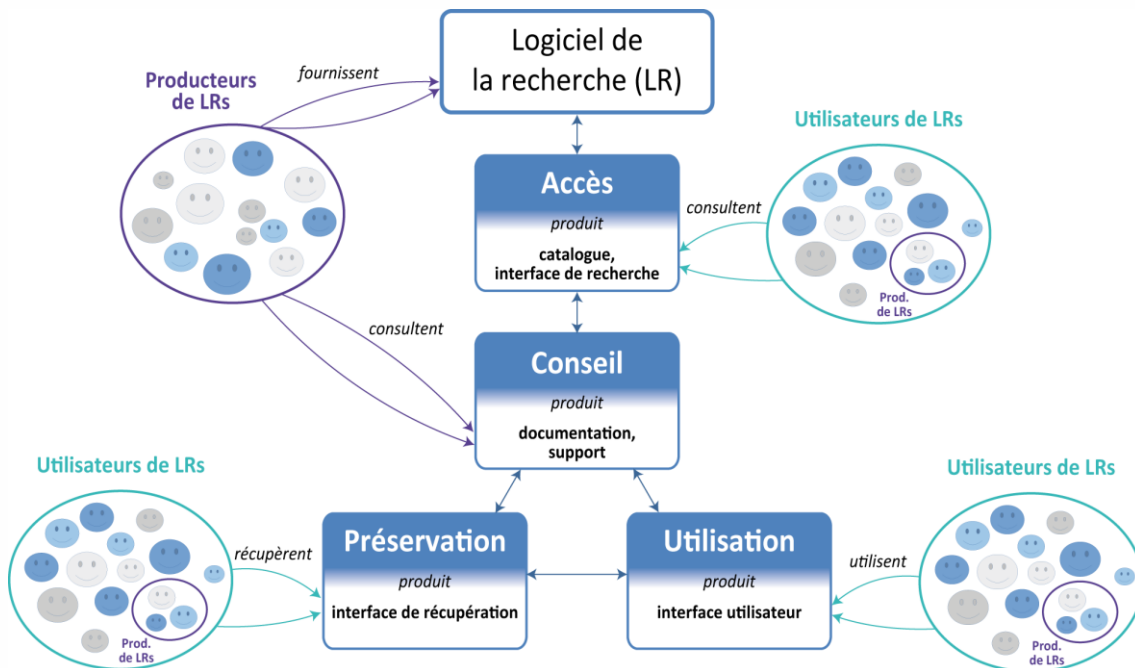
Logiciel de la recherche (LR)

Producteurs de LRs

fournissent

Utilisateurs de LRs

Accès

produit

catalogue, interface de recherche

consultent

Prod. de LRs

consultent

Conseil

produit

documentation, support

Utilisateurs de LRs

Utilisateurs de LRs

récupèrent

Préservation

produit

interface de récupération

Prod. de LRs

Utilisation

produit

interface utilisateur

utilisent

Prod. de LRs